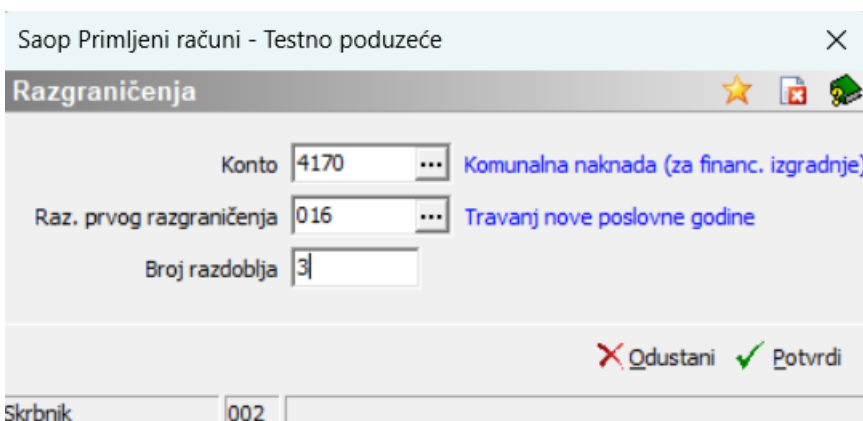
Saop Primljeni računi - Testno poduzeće

Razgraničenja

Konto 4170 ... Komunalna naknada (za financ. izgradnje)

Raz. prvog razgraničenja 016 ... Travanj nove poslovne godine

Broj razdoblja 3

Odustani Potvrdi

Skrbnik 002